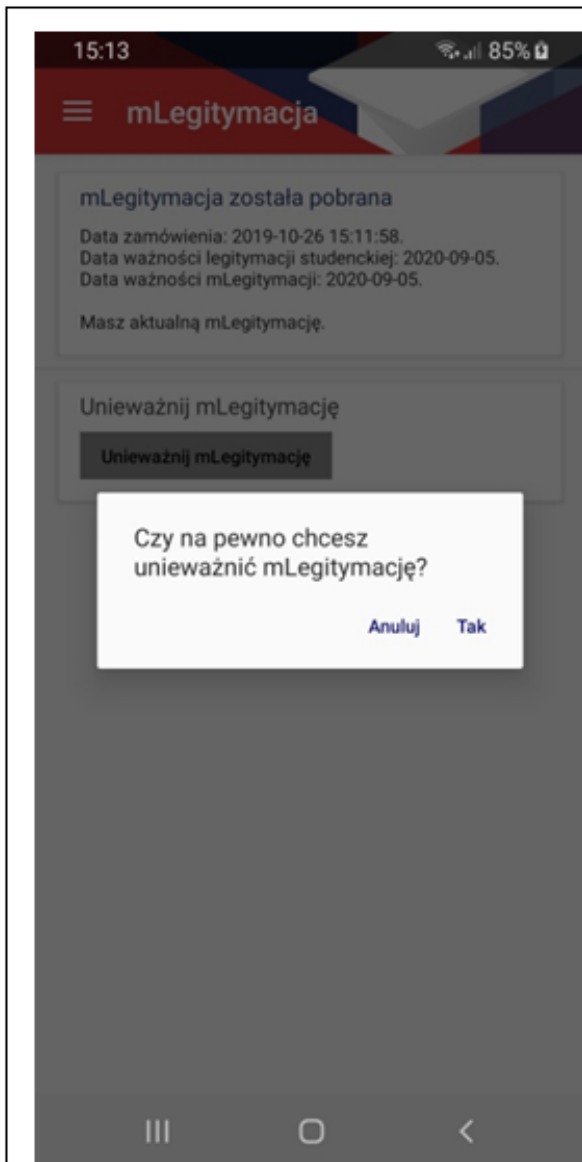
15:13

85%

mLegitymacja

mLegitymacja została pobrana

Data zamówienia: 2019-10-26 15:11:58.
Data ważności legitymacji studenckiej: 2020-09-05.
Data ważności mLegitymacji: 2020-09-05.

Masz aktualną mLegitymację.

Unieważnij mLegitymację

Unieważnij mLegitymację

Czy na pewno chcesz unieważnić mLegitymację?

Anuluj Tak